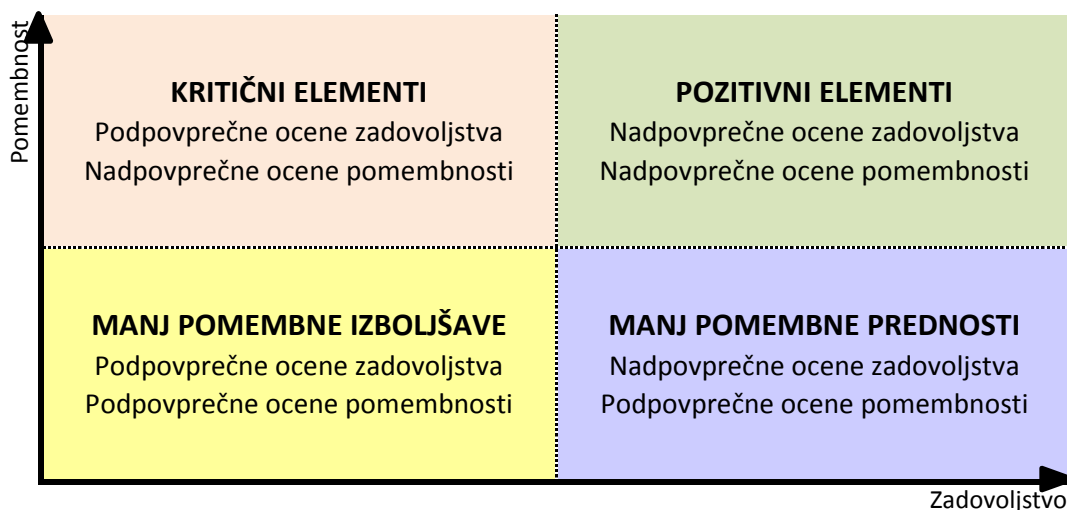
Pomembnost

KRITIČNI ELEMENTI
Podpovprečne ocene zadovoljstva
Nadpovprečne ocene pomembnosti

POZITIVNI ELEMENTI
Nadpovprečne ocene zadovoljstva
Nadpovprečne ocene pomembnosti

MANJ POMEMBNE IZBOLJŠAVE
Podpovprečne ocene zadovoljstva
Podpovprečne ocene pomembnosti

MANJ POMEMBNE PREDNOSTI
Nadpovprečne ocene zadovoljstva
Podpovprečne ocene pomembnosti

Zadovoljstvo